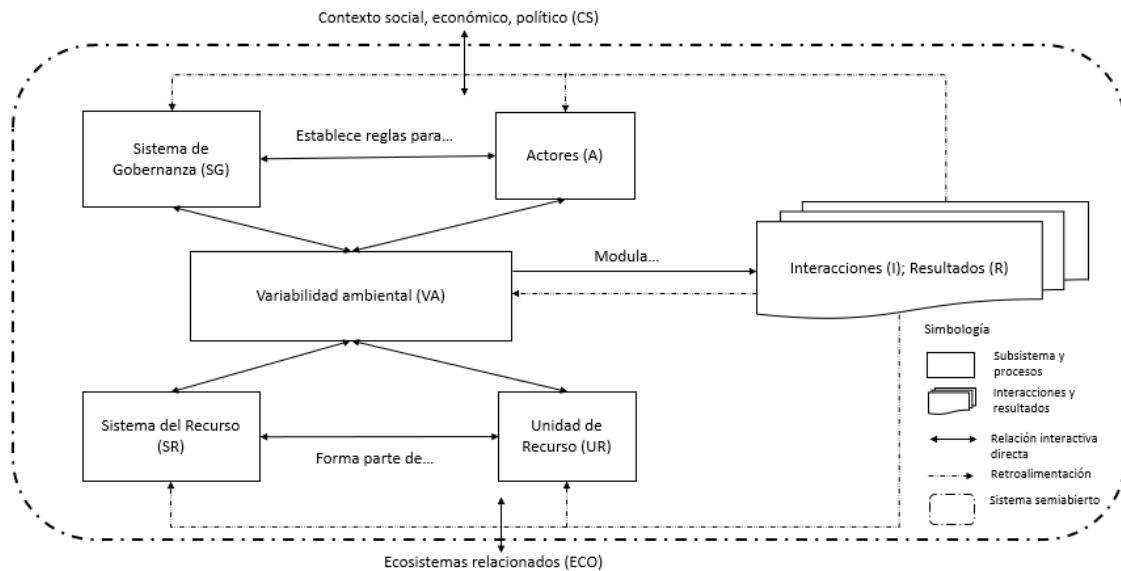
Contexto social, económico, político (CS)

Sistema de Gobernanza (SG)

Establece reglas para...

Actores (A)

Modula...

Variabilidad ambiental (VA)

Interacciones (I); Resultados (R)

Simbología

Subsistema y procesos

Interacciones y resultados

Relación interactiva directa

Retroalimentación

Sistema semiabierto

Sistema del Recurso (SR)

Forma parte de...

Unidad de Recurso (UR)

Ecosistemas relacionados (ECO)